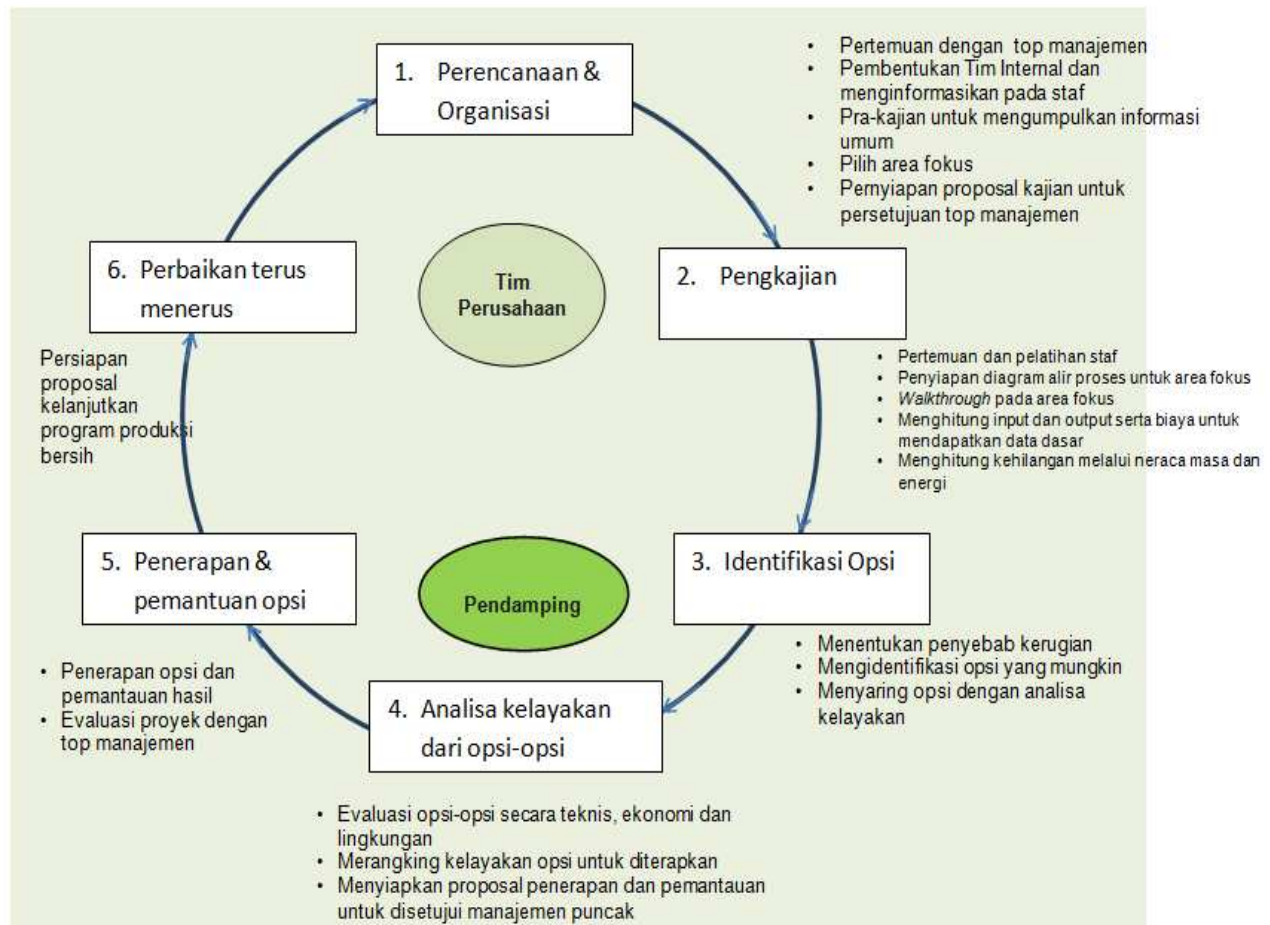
1. Perencanaan & Organisasi

• Pertemuan dengan top manajemen
• Pembentukan Tim Internal dan menginformasikan pada staf
• Pra-kajian untuk mengumpulkan informasi umum
• Pilih area fokus
• Pernyiapan proposal kajian untuk persetujuan top manajemen

6. Perbaikan terus menerus

Tim Perusahaan

2. Pengkajian

Persiapan proposal kelanjutkan program produksi bersih

• Pertemuan dan pelatihan staf
• Penyiapan diagram alir proses untuk area fokus
• *Walkthrough* pada area fokus
• Menghitung input dan output serta biaya untuk mendapatkan data dasar
• Menghitung kehilangan melalui neraca masa dan energi

5. Penerapan & pemantuan opsi

Pendamping

3. Identifikasi Opsi

• Menentukan penyebab kerugian
• Mengidentifikasi opsi yang mungkin
• Menyaring opsi dengan analisa kelayakan

• Penerapan opsi dan pemantauan hasil
• Evaluasi proyek dengan top manajemen

4. Analisa kelayakan dari opsi-opsi

• Evaluasi opsi-opsi secara teknis, ekonomi dan lingkungan
• Merangking kelayakan opsi untuk diterapkan
• Menyiapkan proposal penerapan dan pemantauan untuk disetujui manajemen puncak